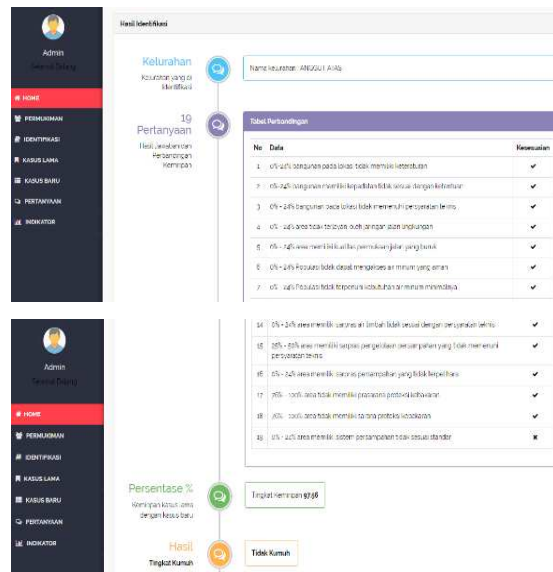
Admin
Seksi di Bidang

HOME
PERMUKIMAN
IDENTIFIKASI
KASUS LAMA
KASUS BARU
PERTANYAAN
INDIKATOR

Hasil Identifikasi

Kelurahan
Kelurahan yang di Identifikasi

Nama Kelurahan : ANGGUT ATAS

19 Pertanyaan
Hasil Jawaban dan Perbandingan Kemiripan

Tabel Perbandingan

| No | Data | Kesesuaian |
|---|---|---|
| 1 | 0% - 24% bangunan pada lokasi tidak memiliki keteraturan | ✔ |
| 2 | 0% - 24% bangunan memiliki kepadatan tidak sesuai dengan ketentuan | ✔ |
| 3 | 0% - 24% bangunan pada lokasi tidak memenuhi persyaratan teknis | ✔ |
| 4 | 0% - 24% area tidak terlayani oleh jaringan jalan lingkungan | ✔ |
| 5 | 0% - 24% area memiliki kualitas permukaan jalan yang buruk | ✔ |
| 6 | 0% - 24% Populasi tidak dapat mengakses air minum yang aman | ✔ |
| 7 | 0% - 24% Populasi tidak terpenuhi kebutuhan air minum minimalnya | ✔ |

Admin
Seksi di Bidang

HOME
PERMUKIMAN
IDENTIFIKASI
KASUS LAMA
KASUS BARU
PERTANYAAN
INDIKATOR

| No | Data | Kesesuaian |
|---|---|---|
| 14 | 0% - 24% area memiliki sarana air limbah tidak sesuai dengan persyaratan teknis | ✔ |
| 15 | 26% - 50% area memiliki sarana pengelolaan persampahan yang tidak memenuhi persyaratan teknis | ✔ |
| 16 | 0% - 24% area memiliki sarana persampahan yang tidak terpelihara | ✔ |
| 17 | 76% - 100% area tidak memiliki prasarana proteksi kebakaran | ✔ |
| 18 | 76% - 100% area tidak memiliki sarana proteksi kebakaran | ✔ |
| 19 | 0% - 24% area memiliki sistem persampahan tidak sesuai standar | ✖ |

Persentase %
Kemiripan kasus lama dengan kasus baru

Tingkat Kemiripan 97.56

Hasil
Tingkat Kumuh

Tidak Kumuh